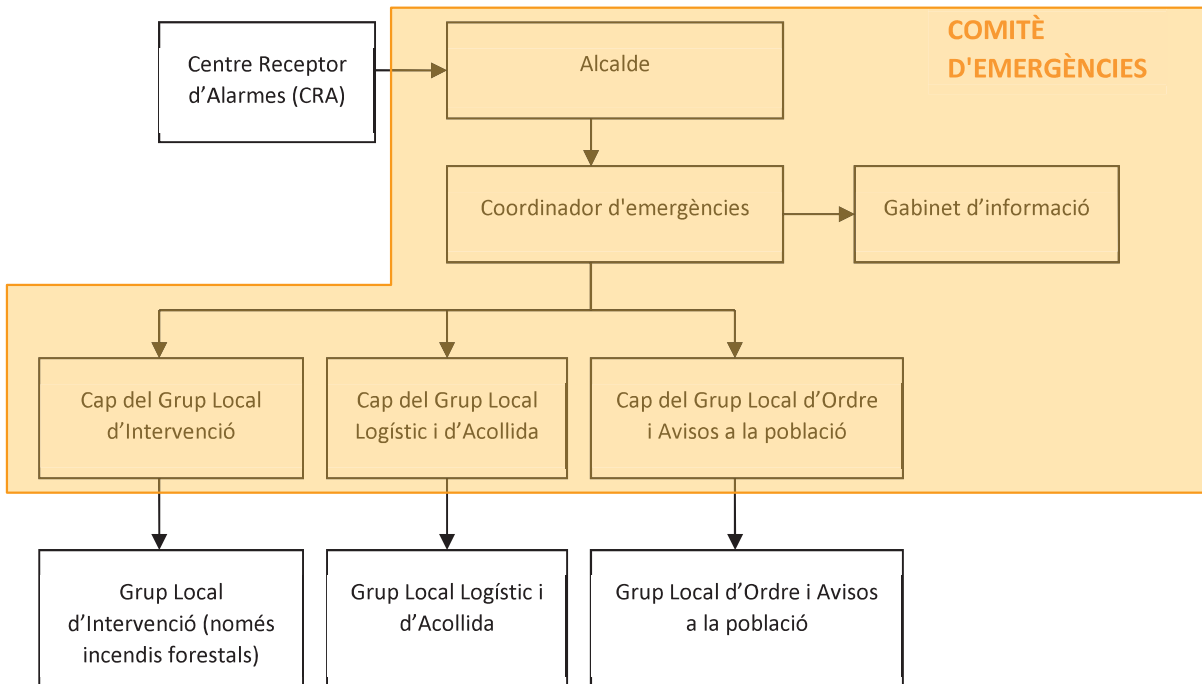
Centre Receptor d’Alarmes (CRA)

COMITÈ D'EMERGÈNCIES

Alcalde

Coordinador d'emergències

Gabinet d’informació

Cap del Grup Local d’Intervenció

Cap del Grup Local Logístic i d’Acollida

Cap del Grup Local d’Ordre i Avisos a la població

Grup Local d’Intervenció (només incendis forestals)

Grup Local Logístic i d’Acollida

Grup Local d’Ordre i Avisos a la població